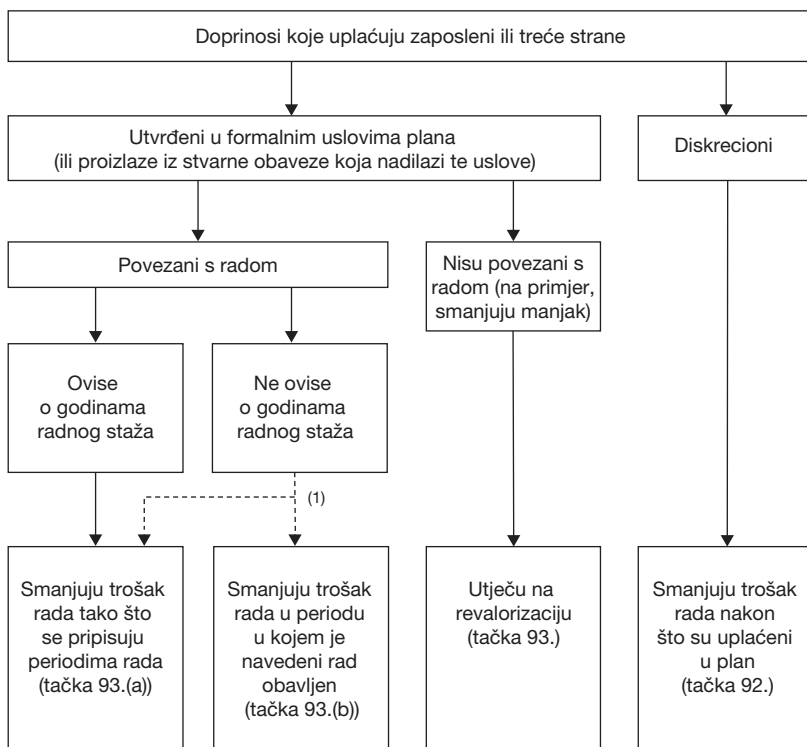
Doprinosi koje uplaćuju zaposleni ili treće strane

Utvrđeni u formalnim uslovima plana (ili proizlaze iz stvarne obaveze koja nadilazi te uslove)

Diskrecioni

Povezani s radom

Nisu povezani s radom (na primjer, smanjuju manjak)

Ovise o godinama radnog staža

Ne ovise o godinama radnog staža

(1)

Smanjuju trošak rada tako što se pripisuju periodima rada (tačka 93.(a))

Smanjuju trošak rada u periodu u kojem je navedeni rad obavljen (tačka 93.(b))

Utječu na revalorizaciju (tačka 93.)

Smanjuju trošak rada nakon što su uplaćeni u plan (tačka 92.)